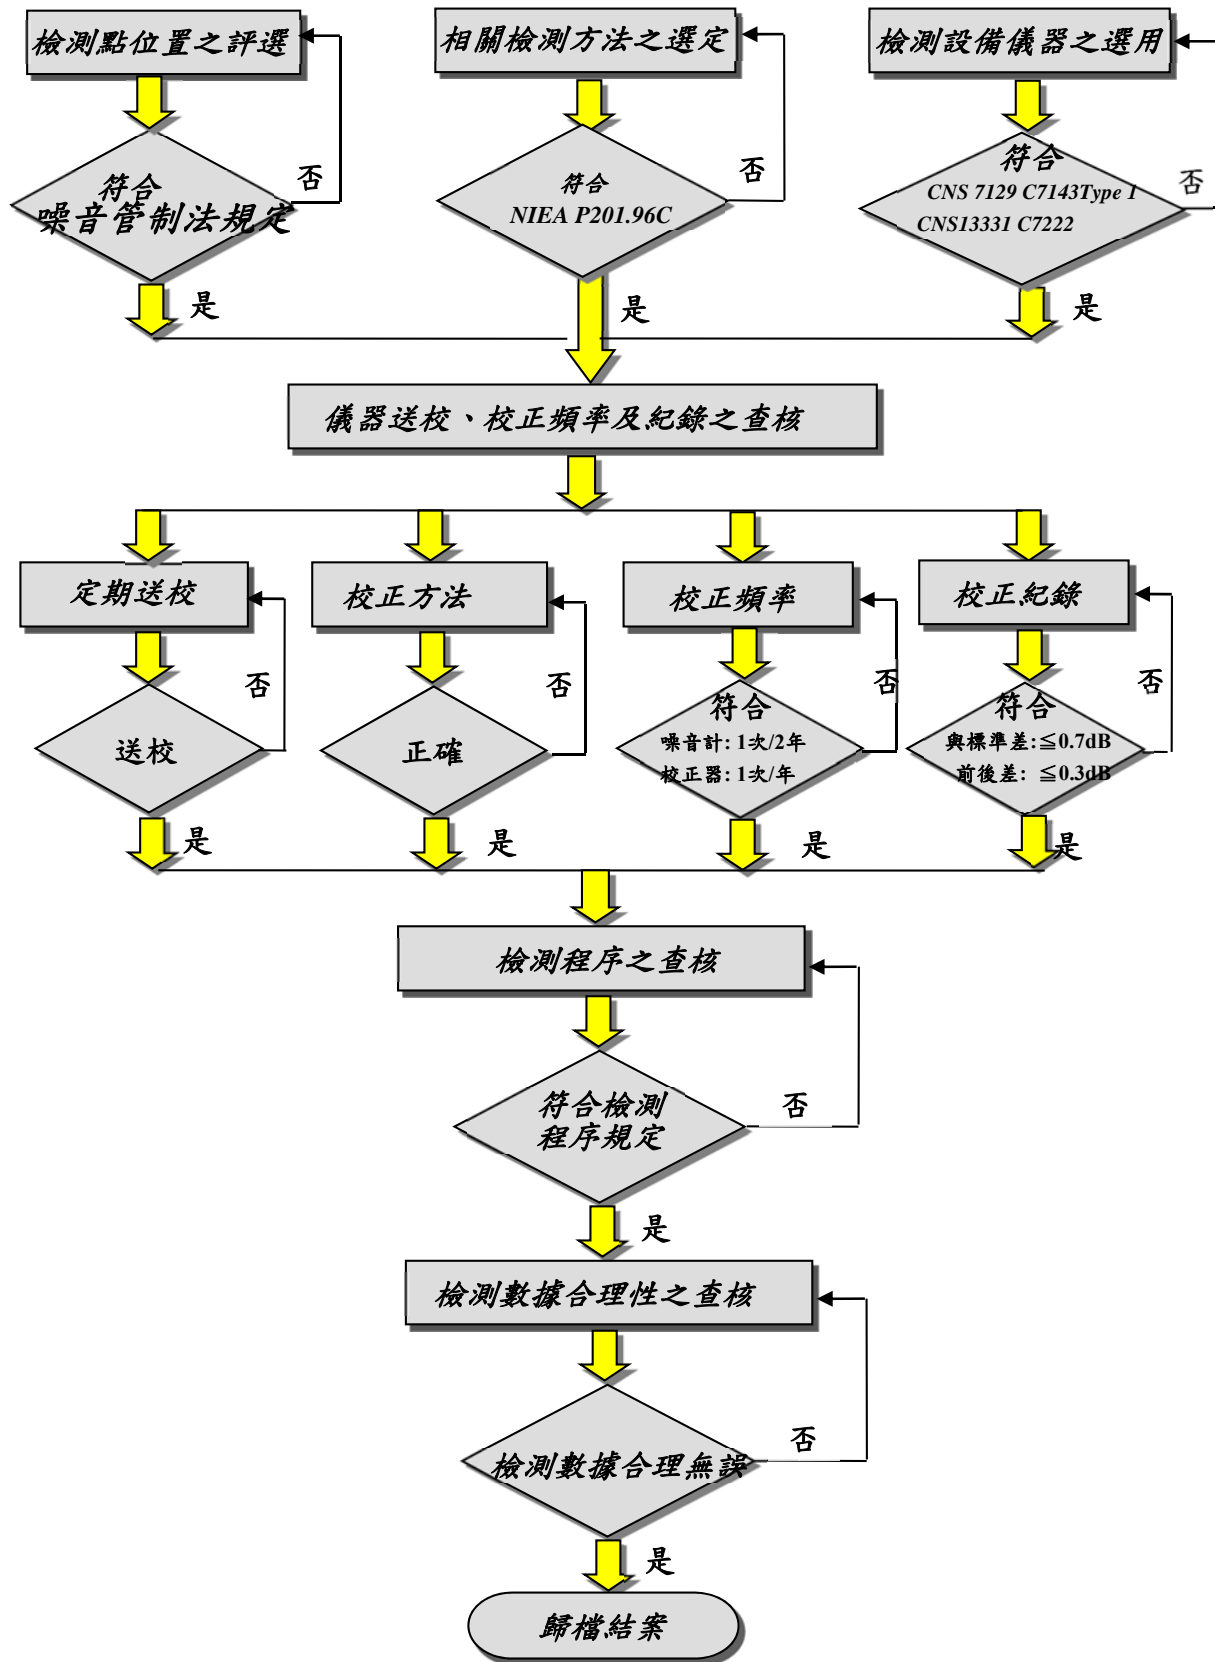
檢測點位置之評選

符合
噪音管制法規定

否

是

相關檢測方法之選定

符合
NIEA P201.96C

否

是

檢測設備儀器之選用

符合
CNS 7129 C7143Type 1
CNS13331 C7222

否

是

儀器送校、校正頻率及紀錄之查核

定期送校

送校

否

是

校正方法

正確

否

是

校正頻率

符合
噪音計: 1次/2年
校正器: 1次/年

否

是

校正紀錄

符合
與標準差:≦0.7dB
前後差: ≦0.3dB

否

是

檢測程序之查核

符合檢測
程序規定

否

是

檢測數據合理性之查核

檢測數據合理無誤

否

是

歸檔結案